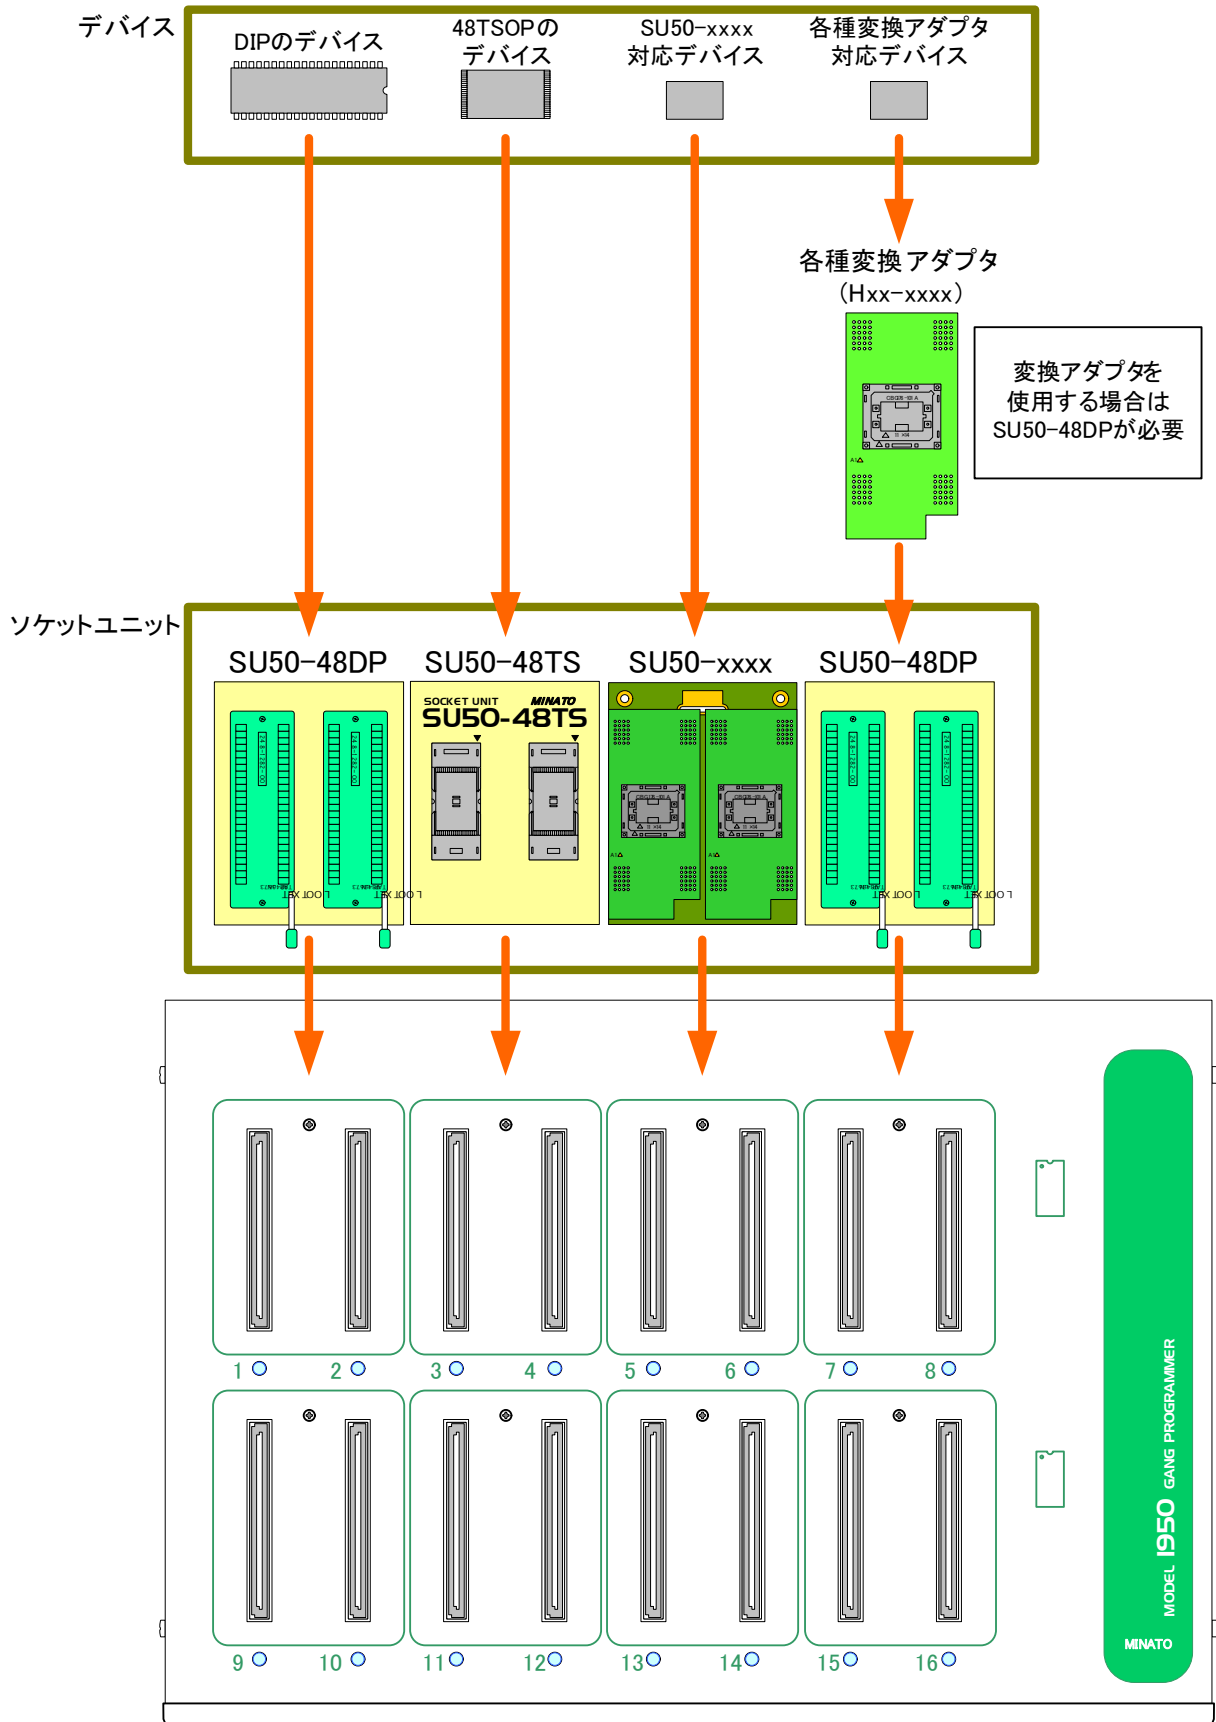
デバイス

DIPのデバイス

48TSOPのデバイス

SU50-xxxx対応デバイス

各種変換アダプタ対応デバイス

各種変換アダプタ
(Hxx-xxxx)

変換アダプタを使用する場合はSU50-48DPが必要

ソケットユニット

SU50-48DP

SU50-48TS

SU50-xxxx

SU50-48DP

SOCKET UNIT MINATO
SU50-48TS

1 2 3 4 5 6 7 8

9 10 11 12 13 14 15 16

MODEL 1950 GANG PROGRAMMER

MINATO